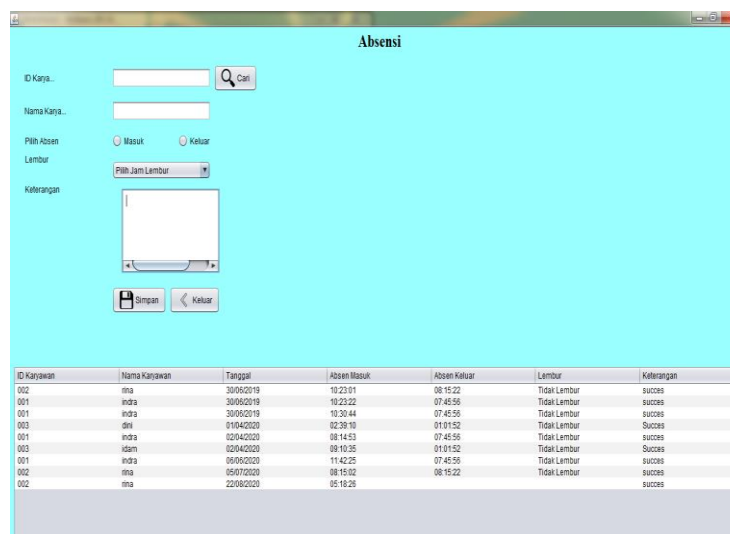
Absensi

ID Karya...

Cari

Nama Karya...

Pilih Absen

Masuk

Keluar

Lembur

Pilih Jam Lembur

Keterangan

Simpan

Keluar

| ID Karyawan | Nama Karyawan | Tanggal | Absen Masuk | Absen Keluar | Lembur | Keterangan |
|---|---|---|---|---|---|---|
| 002 | rina | 30/06/2019 | 10:23:01 | 08:15:22 | Tidak Lembur | succes |
| 001 | indra | 30/06/2019 | 10:23:22 | 07:45:56 | Tidak Lembur | succes |
| 001 | indra | 30/06/2019 | 10:30:44 | 07:45:56 | Tidak Lembur | succes |
| 003 | dini | 01/04/2020 | 02:39:10 | 01:01:52 | Tidak Lembur | Succes |
| 001 | indra | 02/04/2020 | 08:14:53 | 07:45:56 | Tidak Lembur | succes |
| 003 | idam | 02/04/2020 | 09:10:35 | 01:01:52 | Tidak Lembur | Succes |
| 001 | indra | 06/05/2020 | 11:42:25 | 07:45:56 | Tidak Lembur | succes |
| 002 | rina | 05/07/2020 | 08:15:02 | 08:15:22 | Tidak Lembur | succes |
| 002 | rina | 22/08/2020 | 05:18:26 | | | succes |